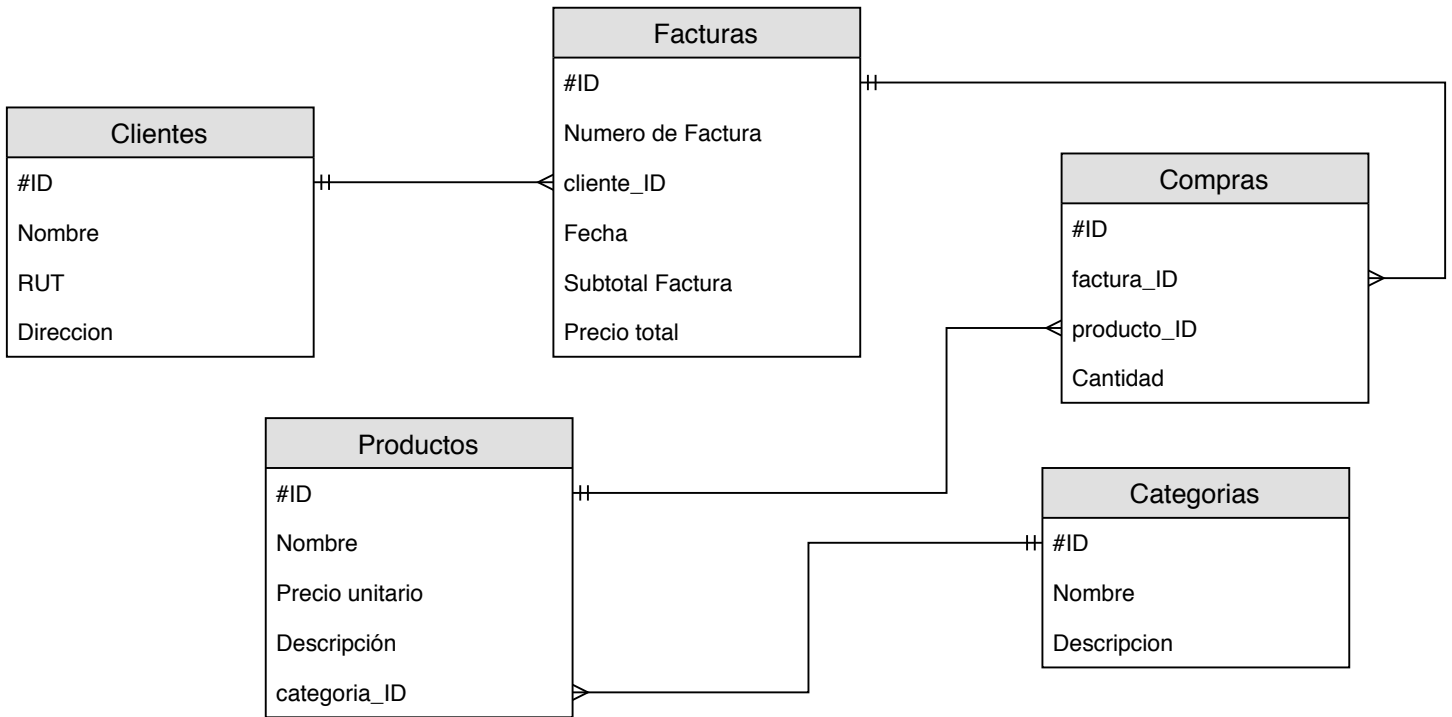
Facturas
#ID
Numero de Factura
cliente_ID
Fecha
Subtotal Factura
Precio total

Clientes
#ID
Nombre
RUT
Direccion

Compras
#ID
factura_ID
producto_ID
Cantidad

Productos
#ID
Nombre
Precio unitario
Descripción
categoria_ID

Categorias
#ID
Nombre
Descripcion